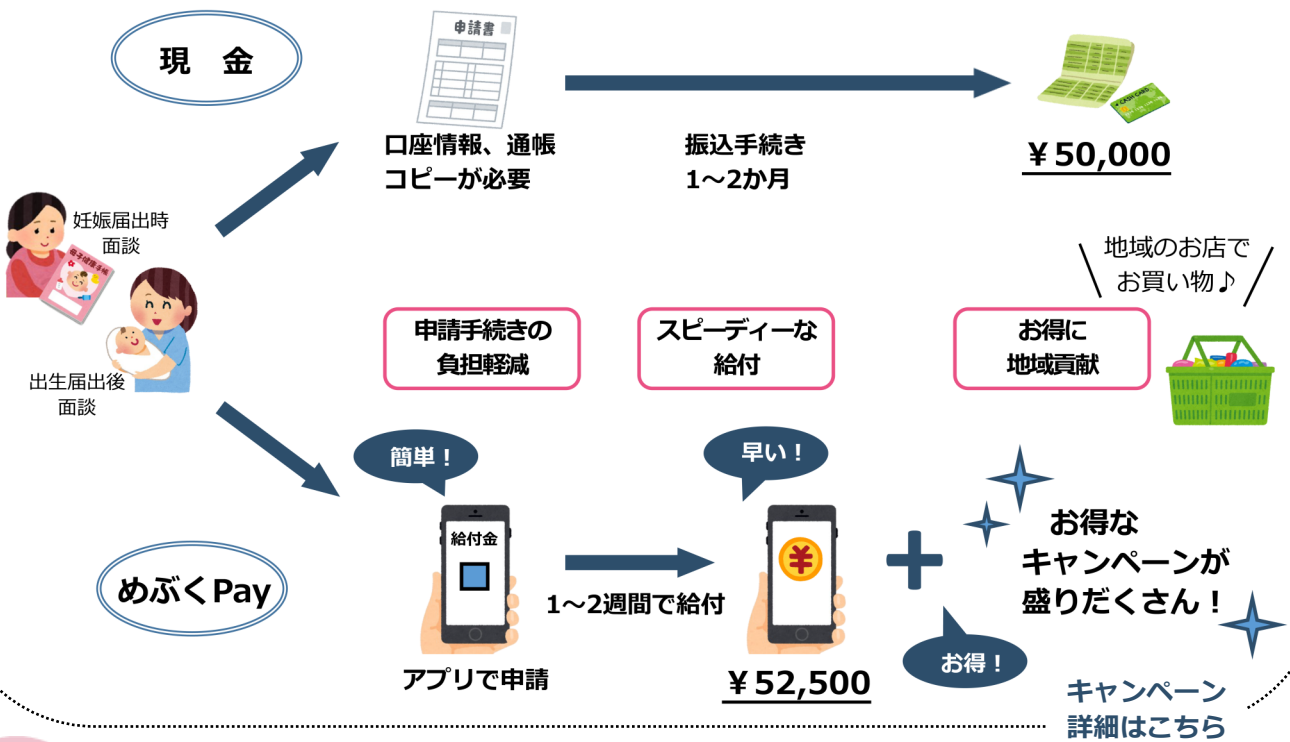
現　金

申請書

口座情報、通帳コピーが必要

振込手続き
1～2か月

CASH CARD

￥50,000

妊娠届出時
面談

母子健康手帳

出生届出後
面談

地域のお店で
お買い物♪

申請手続きの
負担軽減

スピーディーな
給付

お得に
地域貢献

簡単！

早い！

給付金

￥

めぶくPay

1～2週間で給付

お得な
キャンペーンが
盛りだくさん！

お得！

アプリで申請

￥52,500

キャンペーン
詳細はこちら